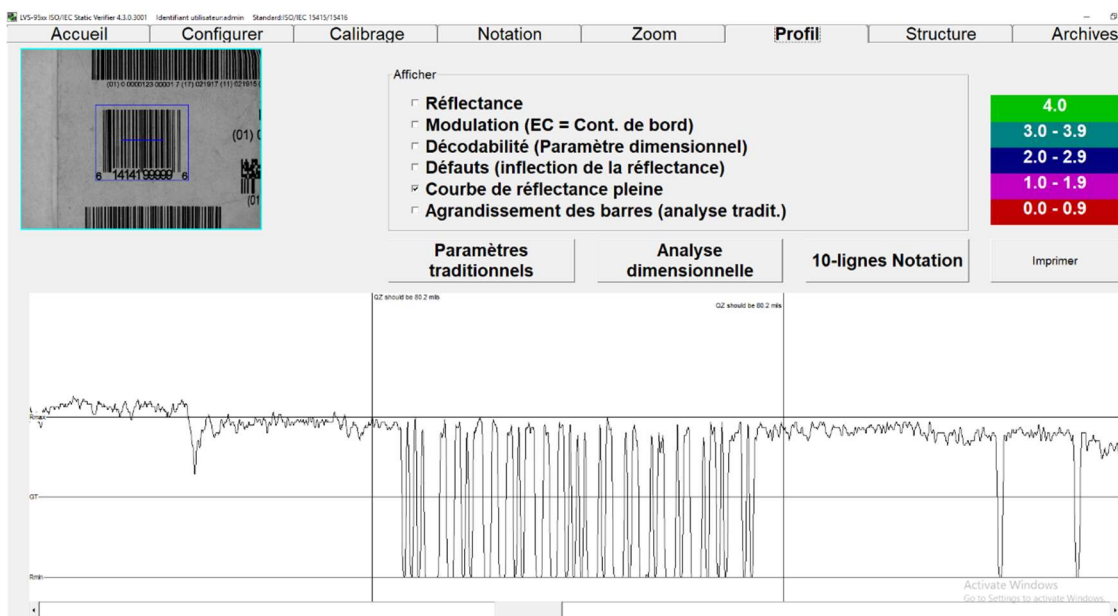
LVS-95xx ISO/IEC Static Verifier 4.3.0.3001 Identifiant utilisateur:admin Standard:ISO/IEC 15415/15416

Accueil | Configurer | Calibrage | Notation | Zoom | Profil | Structure | Archives

(01) 0 0000123 00001 7 (17) 021917 (11) 021915
(01) 0
6 14141 99999 6
(01

Afficher
Réflectance
Modulation (EC = Cont. de bord)
Décodabilité (Paramètre dimensionnel)
Défauts (inflection de la réflectance)
Courbe de réflectance pleine
Agrandissement des barres (analyse tradit.)

4.0
3.0 - 3.9
2.0 - 2.9
1.0 - 1.9
0.0 - 0.9

Paramètres traditionnels
Analyse dimensionnelle
10-lignes Notation
Imprimer

QZ should be 80.2 mils
QZ should be 80.2 mils
Rmax
GT
Rmin

Activate Windows
Go to Settings to activate Windows.